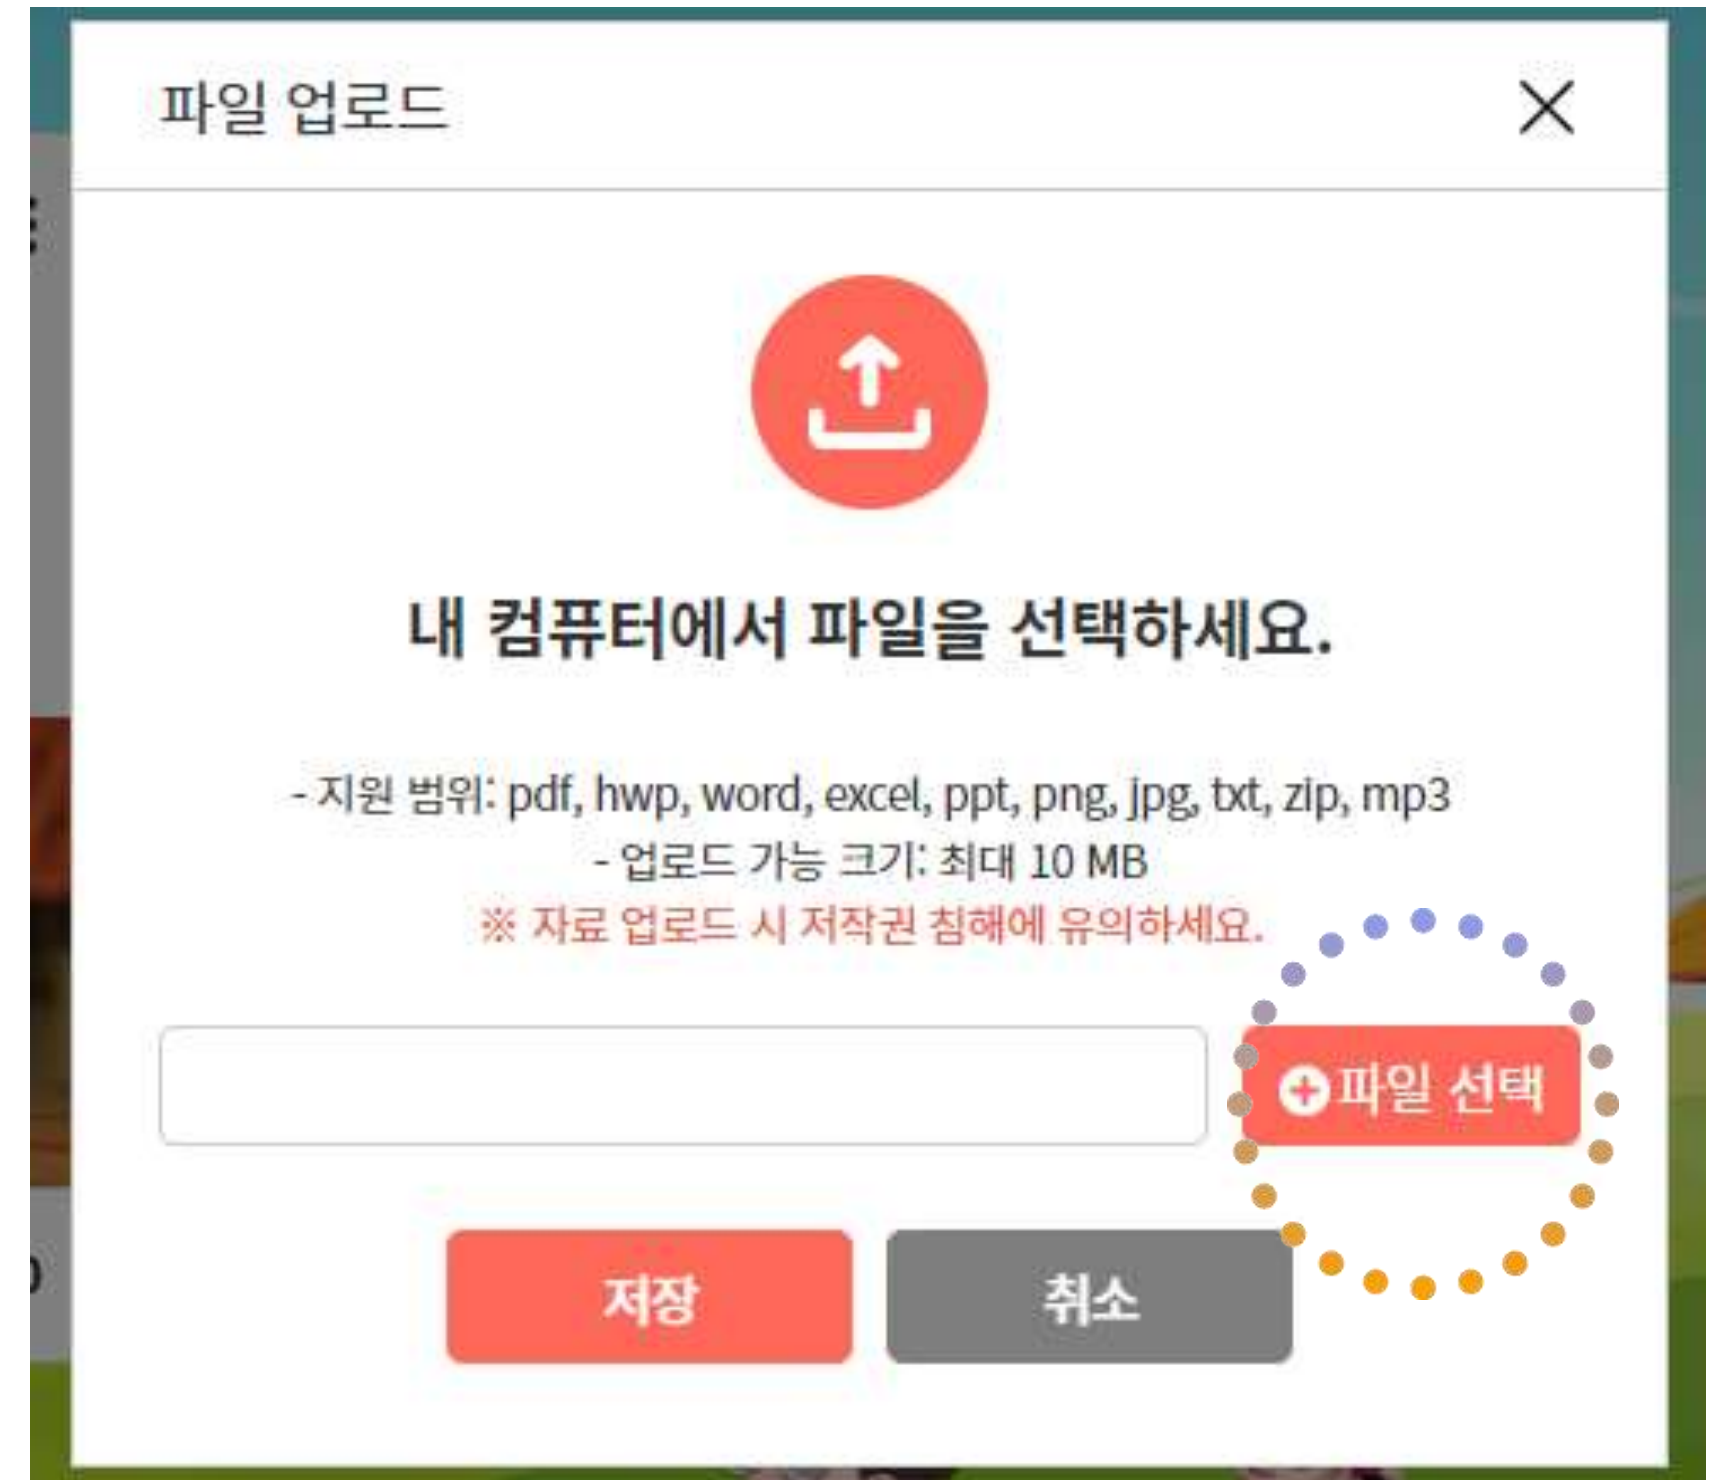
파일 업로드

X

내 컴퓨터에서 파일을 선택하세요.

- 지원 범위: pdf, hwp, word, excel, ppt, png, jpg, txt, zip, mp3
- 업로드 가능 크기: 최대 10 MB
※ 자료 업로드 시 저작권 침해에 유의하세요.

파일 선택

저장 취소